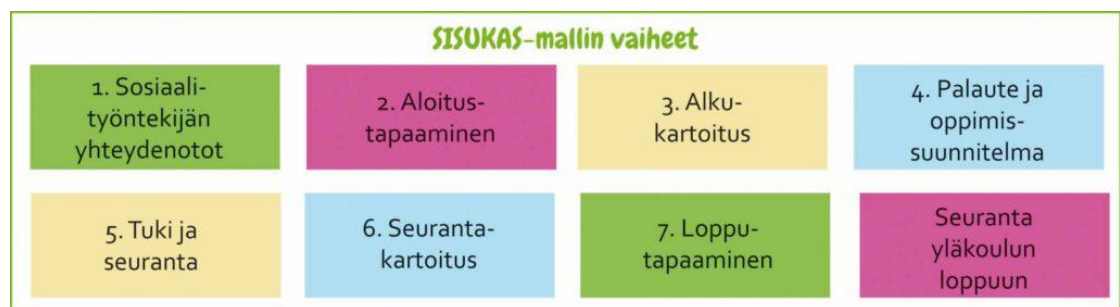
SISUKAS-mallin vaiheet

1. Sosiaalityöntekijän yhteydenotot

2. Aloitustapaaminen

3. Alkukartoitus

4. Palaute ja oppimissuunnitelma

5. Tuki ja seuranta

6. Seurantakartoitus

7. Lopputapaaminen

Seuranta yläkoulun loppuun